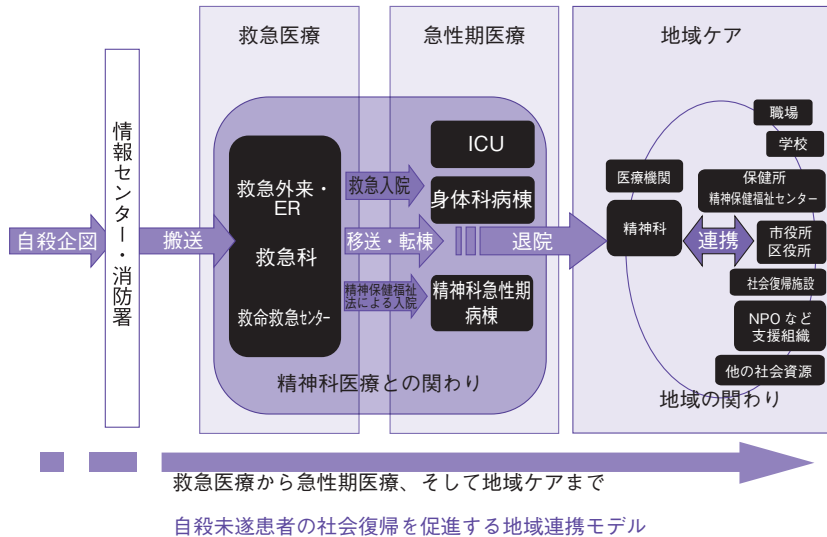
救急医療

急性期医療

地域ケア

情報センター・消防署

自殺企図

搬送

救急外来・ER

救急科

救命救急センター

救急入院

移送・転棟

精神保健福祉法による入院

ICU

身体科病棟

精神科急性期病棟

精神科医療との関わり

退院

医療機関

精神科

連携

職場

学校

保健所
精神保健福祉センター

市役所
区役所

社会復帰施設

NPOなど
支援組織

他の社会資源

地域の関わり

救急医療から急性期医療、そして地域ケアまで

自殺未遂患者の社会復帰を促進する地域連携モデル